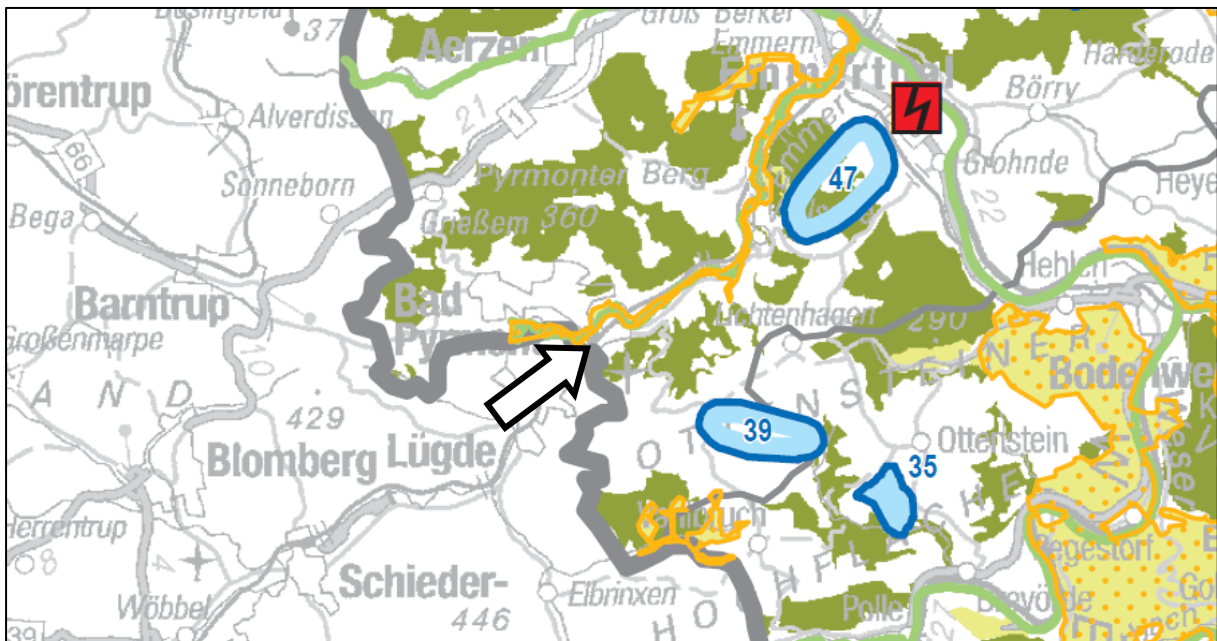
Aerzen
Groß Berkel
Emmern
Emmerthal
Hagenohsen
Börry
Dörentrup
Alverdissen
21
1
66
Pyrmonter Berg
Emmer
47
Grohnde
Heyen
22
Sonneborn
Bega
Grießem 360
Hehlen
Barntrup
Bad Pyrmont
Lichtenhagen
290
Großenmarpe
Bodenwerder
LAND
429
39
Ottenstein
35
Blomberg
Lügde
OTTENSTEINER
HOCHFLÄCHE
Herrentrup
Schieder-
446
Elbrinxen
Regestorf
Wöbbel
Polle
Brevörde
39